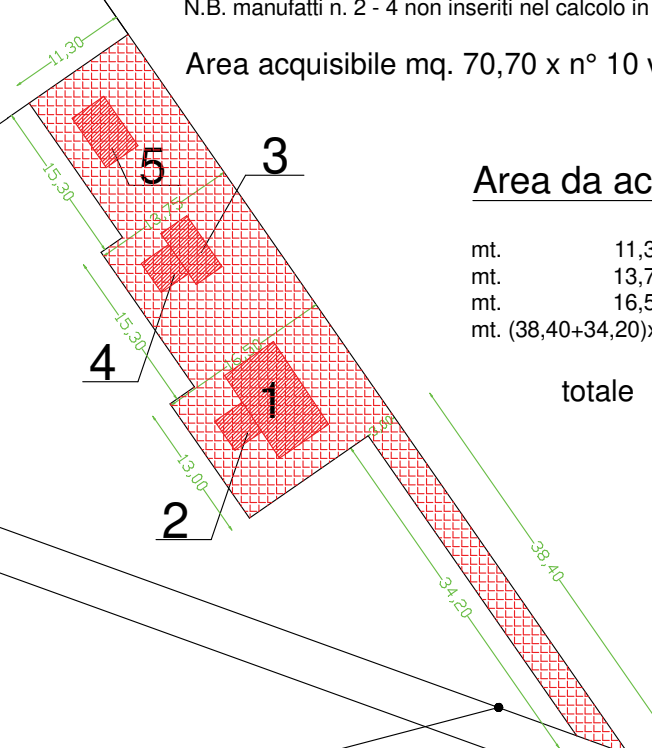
N.B. manufatti n. 2 - 4 non inseriti nel calcolo in

Area acquisibile mq. 70,70 x n° 10 v

Area da ac

mt. 11,3
mt. 13,7
mt. 16,5
mt. (38,40+34,20)x

totale

11,30
15,30
13,75
15,30
16,50
13,00
3,50
38,40
34,20

5
3
4
1
2